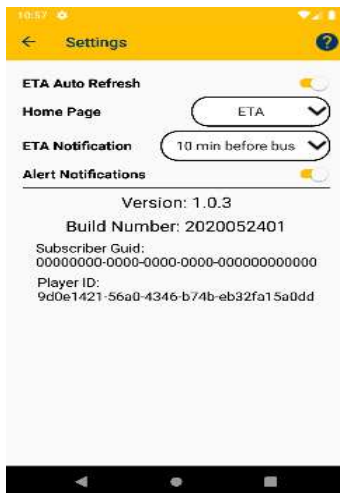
10:57

Settings

ETA Auto Refresh

Home Page

ETA

ETA Notification

10 min before bus

Alert Notifications

Version: 1.0.3

Build Number: 2020052401

Subscriber Guid:
00000000-0000-0000-0000-000000000000

Player ID:
9d0e1421-56a0-4346-b74b-eb32fa15a0dd